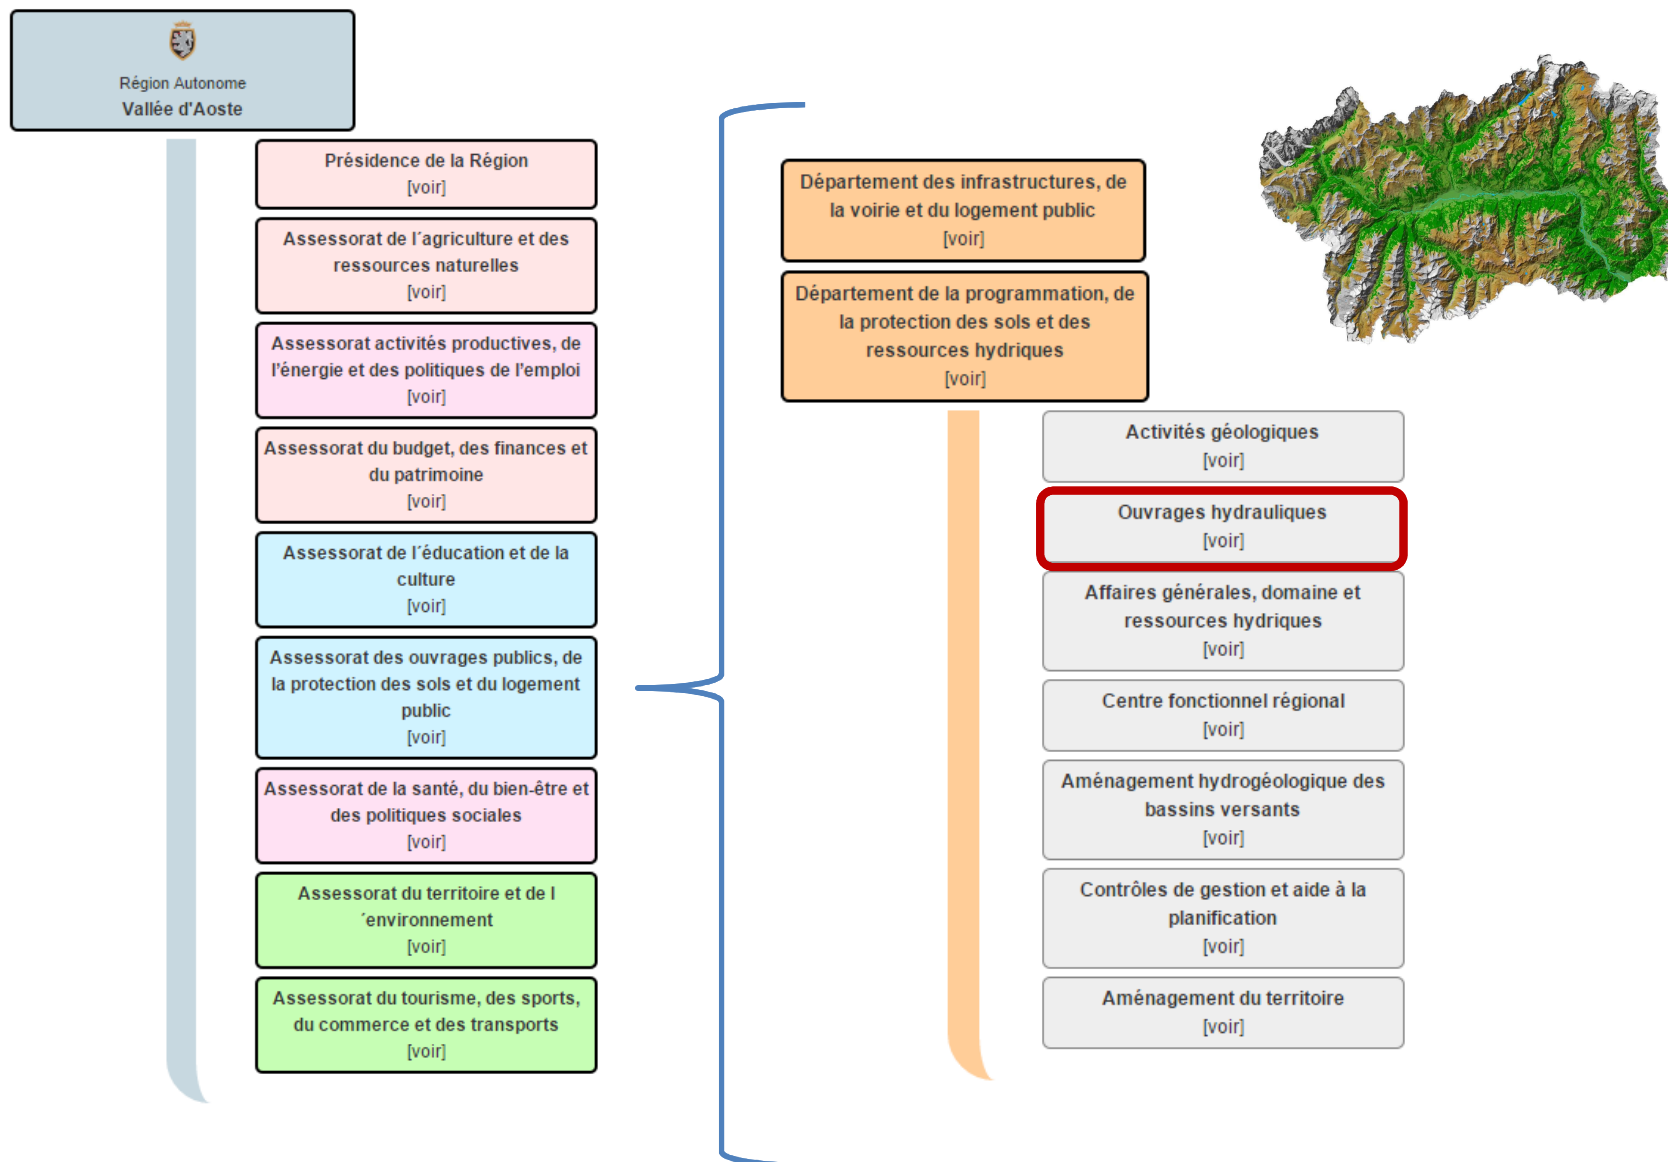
Région Autonome
Vallée d'Aoste

Présidence de la Région
[voir]

Assessorat de l´agriculture et des ressources naturelles
[voir]

Assessorat activités productives, de l'énergie et des politiques de l'emploi
[voir]

Assessorat du budget, des finances et du patrimoine
[voir]

Assessorat de l´éducation et de la culture
[voir]

Assessorat des ouvrages publics, de la protection des sols et du logement public
[voir]

Assessorat de la santé, du bien-être et des politiques sociales
[voir]

Assessorat du territoire et de l ´environnement
[voir]

Assessorat du tourisme, des sports, du commerce et des transports
[voir]

Département des infrastructures, de la voirie et du logement public
[voir]

Département de la programmation, de la protection des sols et des ressources hydriques
[voir]

Activités géologiques
[voir]

Ouvrages hydrauliques
[voir]

Affaires générales, domaine et ressources hydriques
[voir]

Centre fonctionnel régional
[voir]

Aménagement hydrogéologique des bassins versants
[voir]

Contrôles de gestion et aide à la planification
[voir]

Aménagement du territoire
[voir]